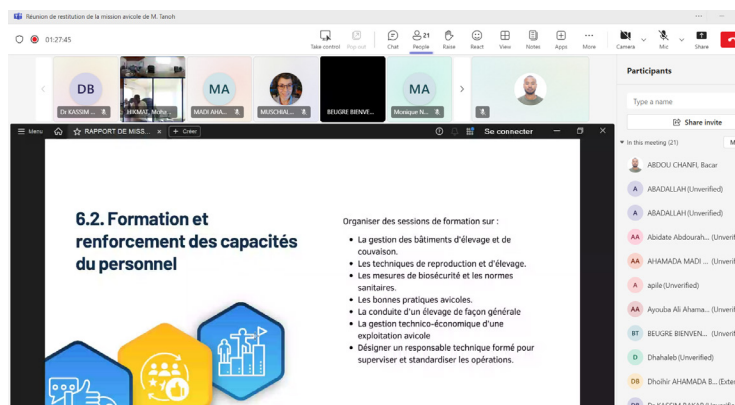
Réunion de restitution de la mission avicole de M. Tanoh

01:27:45

Take control Pop out Chat 21 People Raise React View Notes Apps More Camera Mic Share

DB Dr KASSIM ...
HIKMAT, Mcha...
MA MADI AHA...
MUSCHIAL...
BEUGRE BIENVE...
MA Monique N...

Participants

Type a name

Share invite

In this meeting (21)

ABDOU CHANFI, Bacar
A ABADALLAH (Unverified)
A ABADALLAH (Unverified)
AA Abidate Abdourah... (Unverif
AA AHAMADA MADI ... (Unverif
A apile (Unverified)
AA Ayouba Ali Ahama... (Unverif
BT BEUGRE BIENVEN... (Unverif
D Dhahaleb (Unverified)
DB Dholhir AHAMADA B... (Exter

Menu RAPPORT DE MISS... + Créer Se connecter

6.2. Formation et renforcement des capacités du personnel

Organiser des sessions de formation sur :
• La gestion des bâtiments d'élevage et de couvaison.
• Les techniques de reproduction et d'élevage.
• Les mesures de biosécurité et les normes sanitaires.
• Les bonnes pratiques avicoles.
• La conduite d'un élevage de façon générale
• La gestion technico-économique d'une exploitation avicole
• Désigner un responsable technique formé pour superviser et standardiser les opérations.